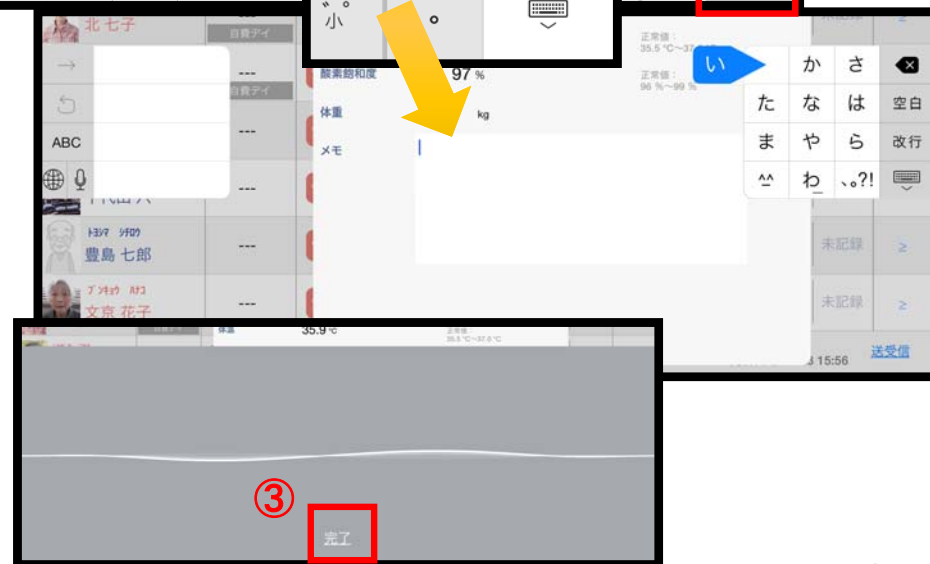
北 七子
自費デイ
---
→
自費デイ
---
ABC
---
トヨシマ シチロウ
豊島 七郎
---
ブンキョウ ハナコ
文京 花子
---

小
°
正常値：
35.5 °C〜37.
正常値：
96 %〜99 %
酸素飽和度
97 %
体重
kg
メモ
い
か
さ
た
な
は
空白
ま
や
ら
改行
^^
わ
、。?!
未記録
≥
未記録
≥
13 15:56
送受信
体温
35.9 °C
正常値：
35.5 °C〜37.5 °C
③
完了